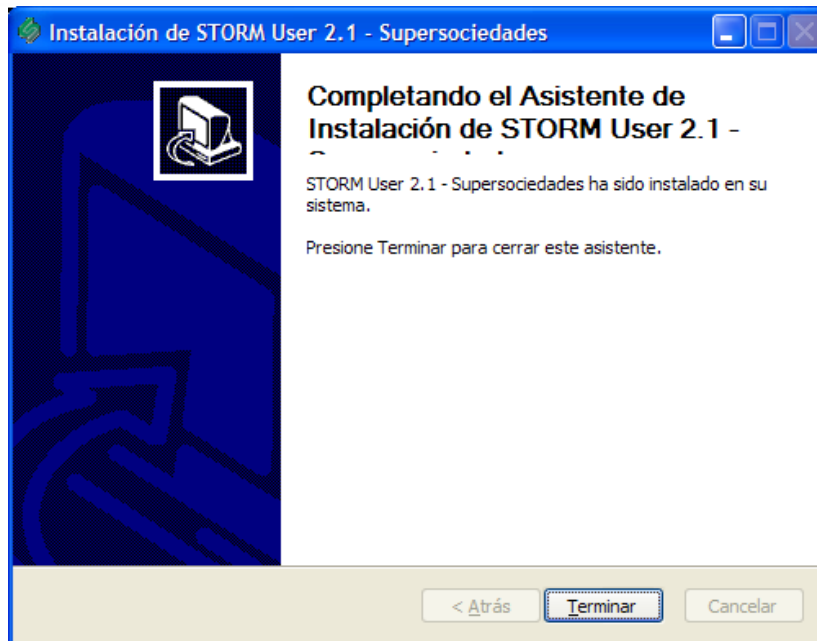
Instalación de STORM User 2.1 - Supersociedades

Completando el Asistente de Instalación de STORM User 2.1 - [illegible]

STORM User 2.1 - Supersociedades ha sido instalado en su sistema.

Presione Terminar para cerrar este asistente.

< Atrás Terminar Cancelar